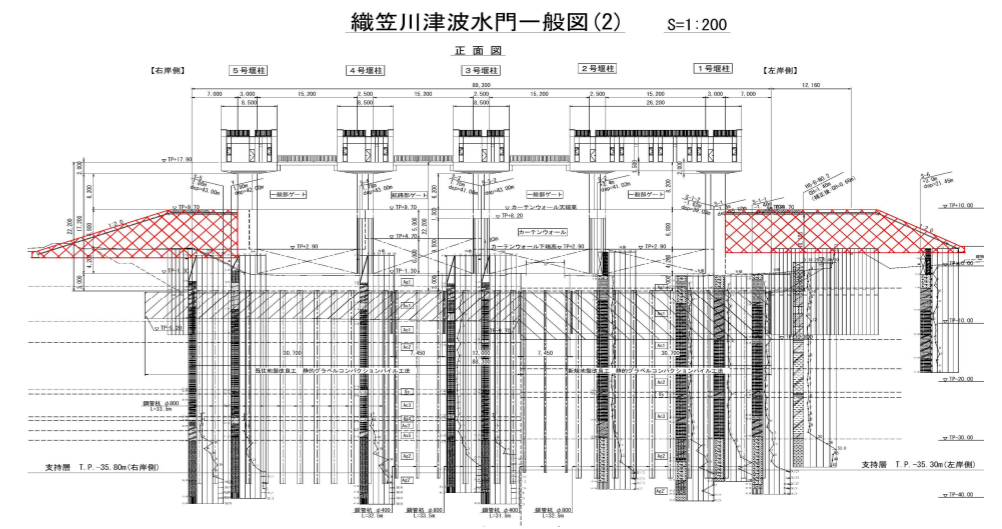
織笠川津波水門一般図(2)

S=1:200

正面図

【右岸側】

5号堰柱

4号堰柱

3号堰柱

2号堰柱

1号堰柱

【左岸側】

88,200

7,000

3,000

15,200

2,500

15,300

2,500

15,200

2,500

15,200

3,000

7,000

12,160

8,500

8,500

8,500

26,200

▽TP+17.90

一般部ゲート

副越部ゲート

一般部ゲート

一般部ゲート

▽TP+9.70

▽カーテンウォール天端高

▽TP+8.20

カーテンウォール

カーテンウォール下端高 ▽TP+2.90

▽TP+2.90

▽TP+2.90

▽TP+10.00

▽TP-10.00

▽TP-20.00

▽TP-30.00

▽TP-40.00

30,700

7,450

17,000

7,450

30,700

既往地盤改良工 静的グラベルコンパクションパイル工法

鋼管杭 φ800 L=33.9m

鋼管杭 φ800 L=32.9m

鋼管杭 φ800 L=33.9m

鋼管杭 φ800 L=33.9m

鋼管杭 φ800 L=33.9m

支持層 T.P.-35.80m(右岸側)

支持層 T.P.-35.30m(左岸側)